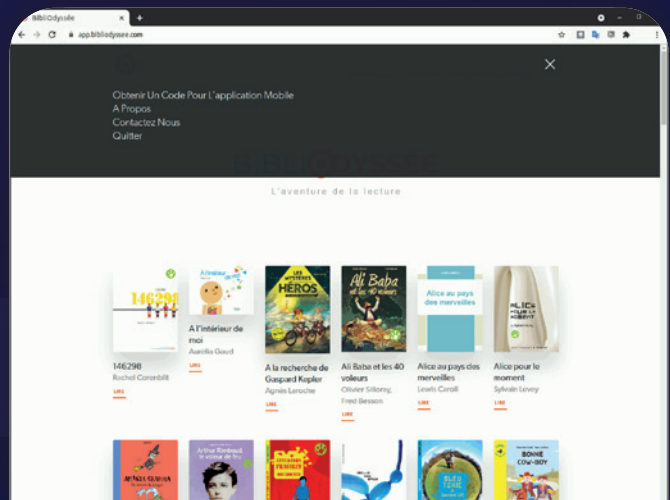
BibliOdyssée
app.bibliodyssee.com

Obtenir Un Code Pour L'application Mobile
A Propos
Contactez Nous
Quitter

BIBLIODYSSÉE
L'aventure de la lecture

146298
146298
Rachel Corenblit
LIRE

A l'intérieur de moi
A l'intérieur de moi
Aurélia Gaud
LIRE

LES MYSTÈRES HÉROS
A la recherche de Gaspard Kepler
Agnès Laroche

Ali Baba et les 40 voleurs
Ali Baba et les 40 voleurs
Olivier Sillerey, Fred Besson
LIRE

Alice au pays des merveilles
Alice au pays des merveilles
Lewis Caroll
LIRE

Alice pour le moment
Alice pour le moment
Sylvain Levey
LIRE

Arthur Rimbaud, le voleur de feu

BLEU
BONNE COW-BOY